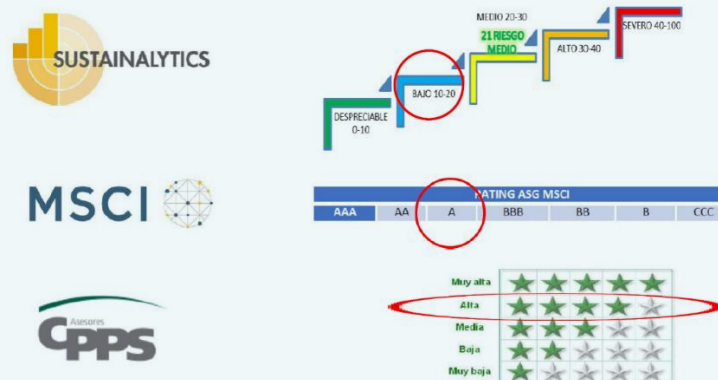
SUSTAINALYTICS

DESPRECIABLE 0-10
BAJO 10-20
MEDIO 20-30
21 RIESGO MEDIO
ALTO 30-40
SEVERO 40-100

MSCI

RATING ASG MSCI

| AAA | AA | A | BBB | BB | B | CCC |
|---|---|---|---|---|---|---|

Asesores
CPPS

Muy alta
Alta
Media
Baja
Muy baja